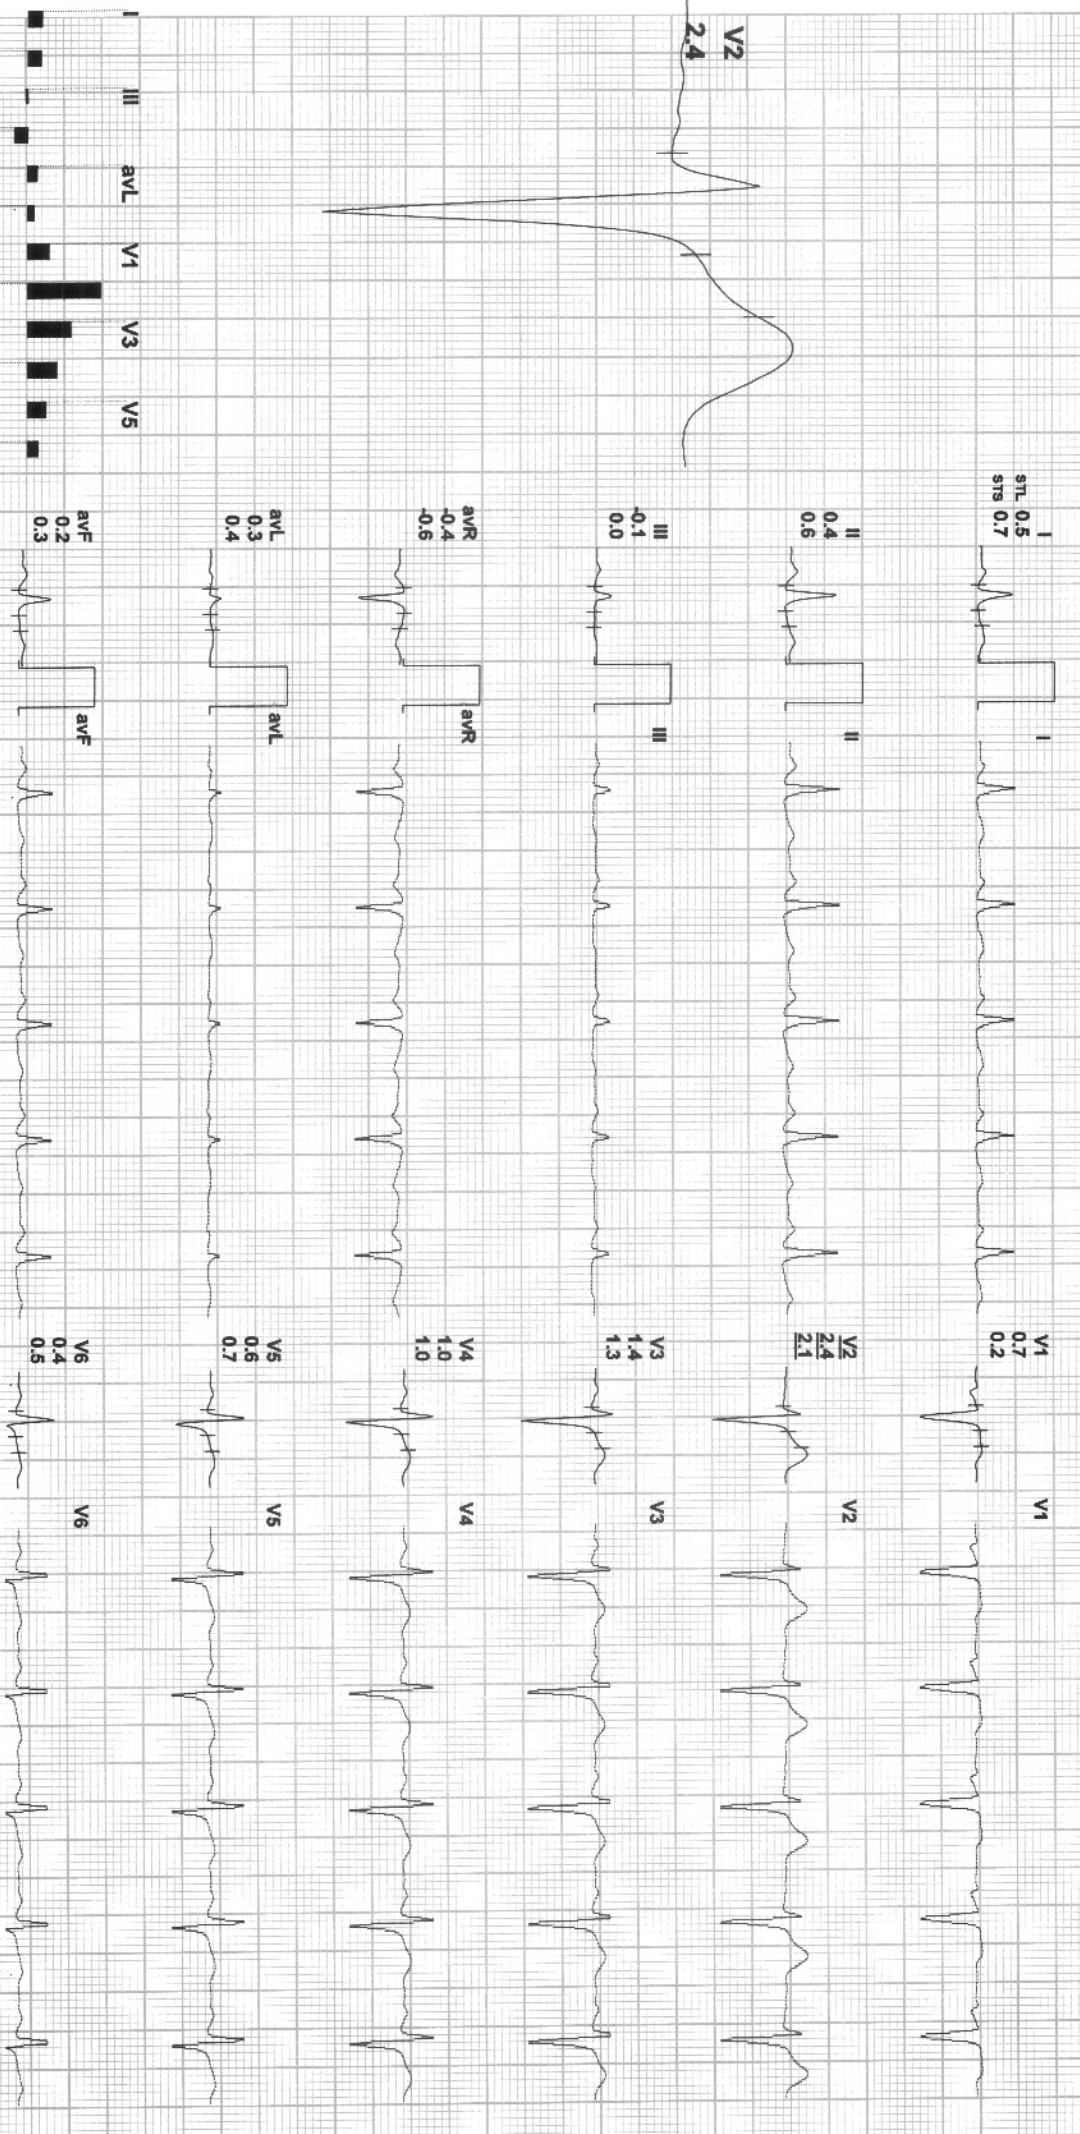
V2
2.4

I
II
III
avL
V1
V3
V5

I
STL 0.5
STS 0.7

II
0.4
0.6

III
-0.1
0.0

avR
-0.4
-0.6

avL
0.3
0.4

avF
0.2
0.3

I
II
III
avR
avL
avF

V1
0.7
0.2

V2
2.4
2.1

V3
1.4
1.3

V4
1.0
1.0

V5
0.6
0.7

V6
0.4
0.5

V1
V2
V3
V4
V5
V6